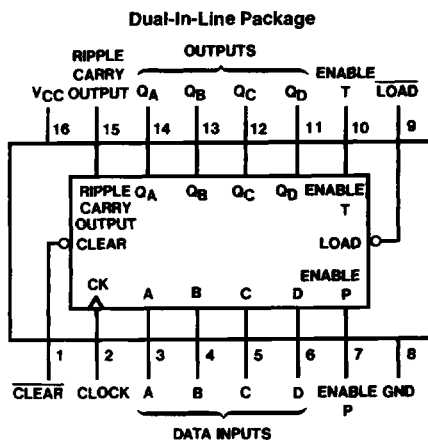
Dual-In-Line Package

RIPPLE CARRY OUTPUT

OUTPUTS

ENABLE T $\overline{LOAD}$

$V_{CC}$ $Q_A$ $Q_B$ $Q_C$ $Q_D$

16 15 14 13 12 11 10 9

RIPPLE CARRY OUTPUT $Q_A$ $Q_B$ $Q_C$ $Q_D$ ENABLE T

CLEAR

LOAD

ENABLE P

CK A B C D

1 2 3 4 5 6 7 8

$\overline{CLEAR}$ CLOCK A B C D ENABLE P GND

DATA INPUTS